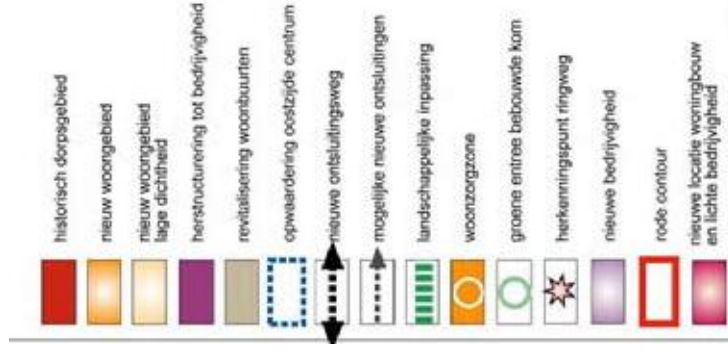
historisch dorpsgebied
nieuw woongebied
nieuw woongebied
lage dichtheid
herstructurering tot bedrijvigheid
revitalisering woonbuurten
opwaardering oostzijde centrum
nieuwe ontsluitingsweg
mogelijke nieuwe ontsluitingen
landschappelijke inpassing
woonzorgzone
groene entree bebouwde kom
herkenningspunt ringweg
nieuwe bedrijvigheid
rode contour
nieuwe locatie woningbouw
en lichte bedrijvigheid